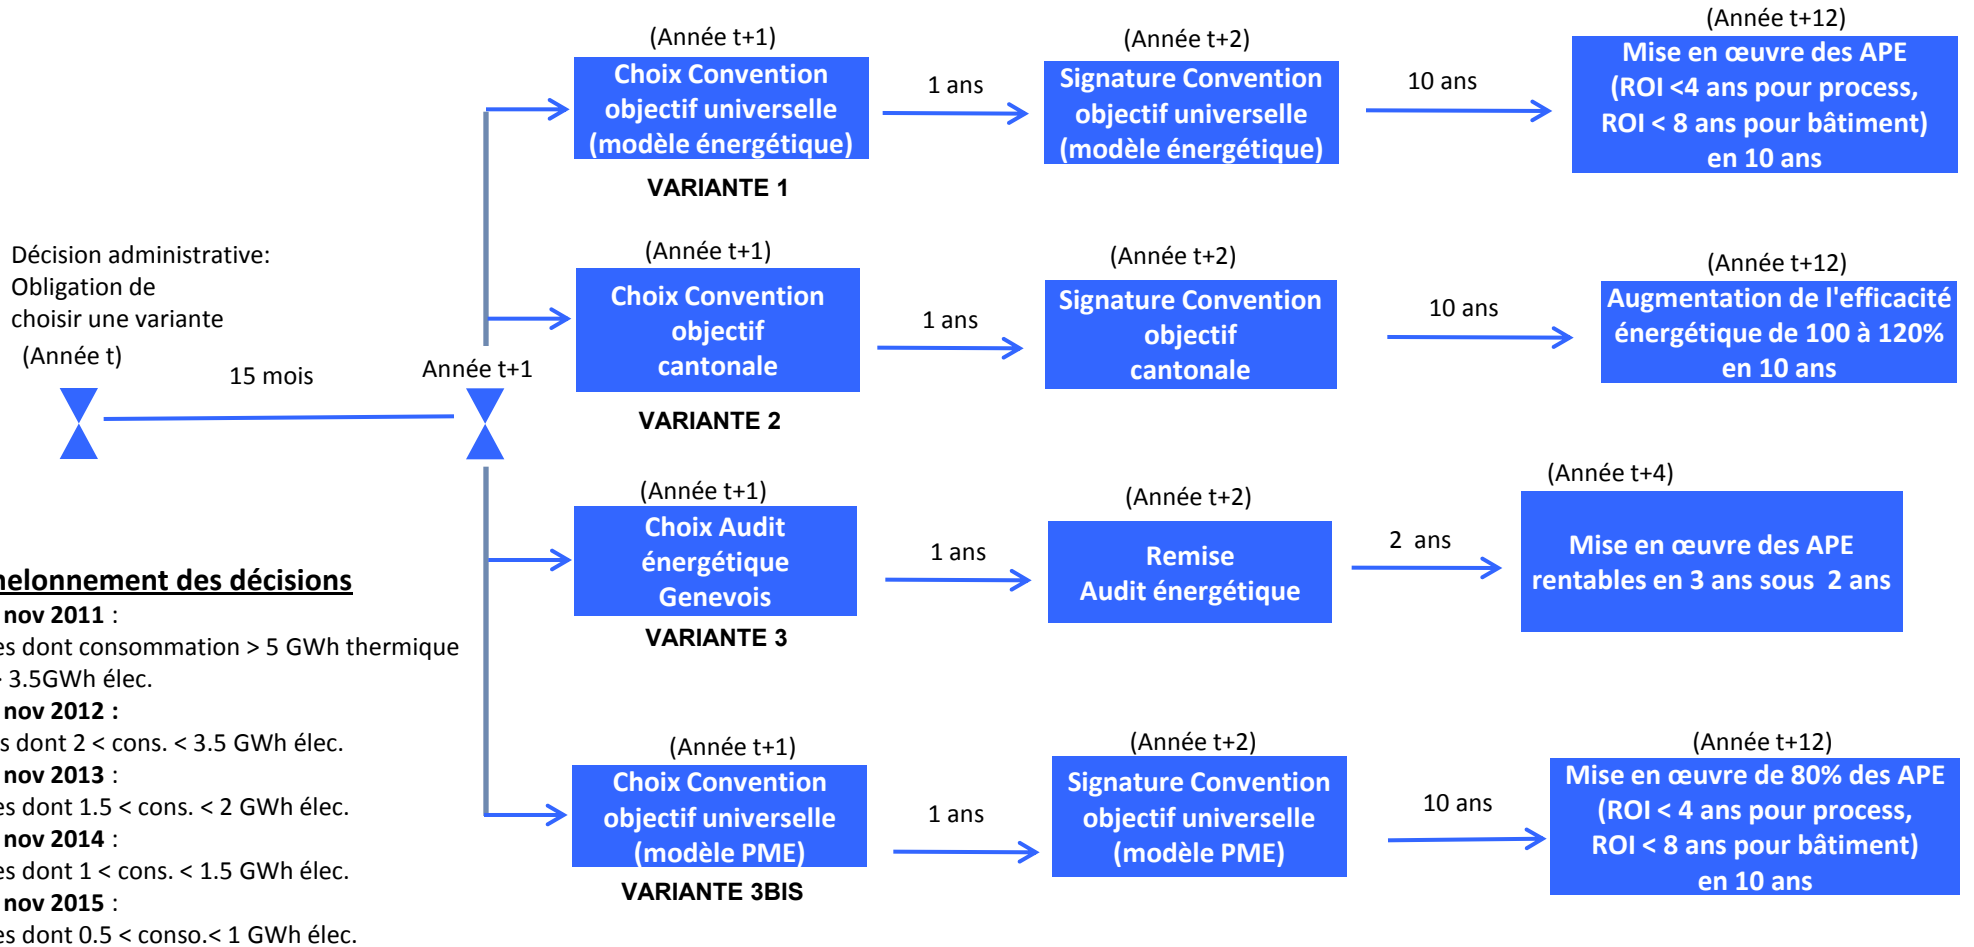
Décision administrative: Obligation de choisir une variante
(Année t)

15 mois

Année t+1

(Année t+1)
Choix Convention objectif universelle (modèle énergétique)
VARIANTE 1

1 ans

(Année t+2)
Signature Convention objectif universelle (modèle énergétique)

10 ans

(Année t+12)
Mise en œuvre des APE (ROI <4 ans pour process, ROI < 8 ans pour bâtiment) en 10 ans

(Année t+1)
Choix Convention objectif cantonale
VARIANTE 2

1 ans

(Année t+2)
Signature Convention objectif cantonale

10 ans

(Année t+12)
Augmentation de l'efficacité énergétique de 100 à 120% en 10 ans

(Année t+1)
Choix Audit énergétique Genevois
VARIANTE 3

1 ans

(Année t+2)
Remise Audit énergétique

2 ans

(Année t+4)
Mise en œuvre des APE rentables en 3 ans sous 2 ans

(Année t+1)
Choix Convention objectif universelle (modèle PME)
VARIANTE 3BIS

1 ans

(Année t+2)
Signature Convention objectif universelle (modèle PME)

10 ans

(Année t+12)
Mise en œuvre de 80% des APE (ROI < 4 ans pour process, ROI < 8 ans pour bâtiment) en 10 ans

helonnement des décisions
nov 2011 :
es dont consommation > 5 GWh thermique 3.5GWh élec.
nov 2012 :
s dont 2 < cons. < 3.5 GWh élec.
nov 2013 :
es dont 1.5 < cons. < 2 GWh élec.
nov 2014 :
es dont 1 < cons. < 1.5 GWh élec.
nov 2015 :
es dont 0.5 < conso.< 1 GWh élec.